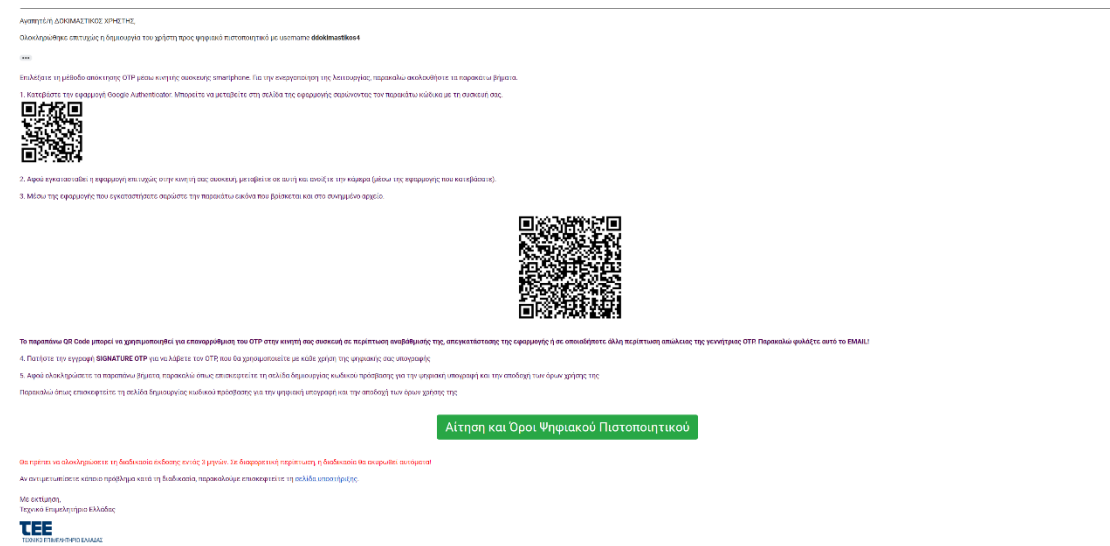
Αγαπητέ/ή ΔΟΚΙΜΑΣΤΙΚΟΣ ΧΡΗΣΤΗΣ,

Ολοκληρώθηκε επιτυχώς η δημιουργία του χρήστη προς ψηφιακό πιστοποιητικό με username **ddokimastikos4**

...

Επιλέξατε τη μέθοδο απόκτησης OTP μέσω κινητής συσκευής smartphone. Για την ενεργοποίηση της λειτουργίας, παρακαλώ ακολουθήστε τα παρακάτω βήματα.

1. Κατεβάστε την εφαρμογή Google Authenticator. Μπορείτε να μεταβείτε στη σελίδα της εφαρμογής σαρώνοντας τον παρακάτω κώδικα με τη συσκευή σας.

2. Αφού εγκατασταθεί η εφαρμογή επιτυχώς στην κινητή σας συσκευή, μεταβείτε σε αυτή και ανοίξτε την κάμερα (μέσω της εφαρμογής που κατεβάσατε).

3. Μέσω της εφαρμογής που εγκαταστήσατε σαρώστε την παρακάτω εικόνα που βρίσκεται και στο συνημμένο αρχείο.

**Το παραπάνω QR Code μπορεί να χρησιμοποιηθεί για επαναρρύθμιση του OTP στην κινητή σας συσκευή σε περίπτωση αναβάθμισής της, απεγκατάστασης της εφαρμογής ή σε οποιαδήποτε άλλη περίπτωση απώλειας της γεννήτριας OTP. Παρακαλώ φυλάξτε αυτό το EMAIL!**

4. Πατήστε την εγγραφή **SIGNATURE OTP** για να λάβετε τον OTP, που θα χρησιμοποιείτε με κάθε χρήση της ψηφιακής σας υπογραφής

5. Αφού ολοκληρώσετε τα παραπάνω βήματα, παρακαλώ όπως επισκεφτείτε τη σελίδα δημιουργίας κωδικού πρόσβασης για την ψηφιακή υπογραφή και την αποδοχή των όρων χρήσης της

Παρακαλώ όπως επισκεφτείτε τη σελίδα δημιουργίας κωδικού πρόσβασης για την ψηφιακή υπογραφή και την αποδοχή των όρων χρήσης της

Αίτηση και Όροι Ψηφιακού Πιστοποιητικού

Θα πρέπει να ολοκληρώσετε τη διαδικασία έκδοσης εντός 3 μηνών. Σε διαφορετική περίπτωση η διαδικασία θα ακυρωθεί αυτόματα!

Αν αντιμετωπίσετε κάποιο πρόβλημα κατά τη διαδικασία, παρακαλούμε επισκεφτείτε τη σελίδα υποστήριξης.

Με εκτίμηση,
Τεχνικό Επιμελητήριο Ελλάδας

TEE
ΤΕΧΝΙΚΟ ΕΠΙΜΕΛΗΤΗΡΙΟ ΕΛΛΑΔΑΣ